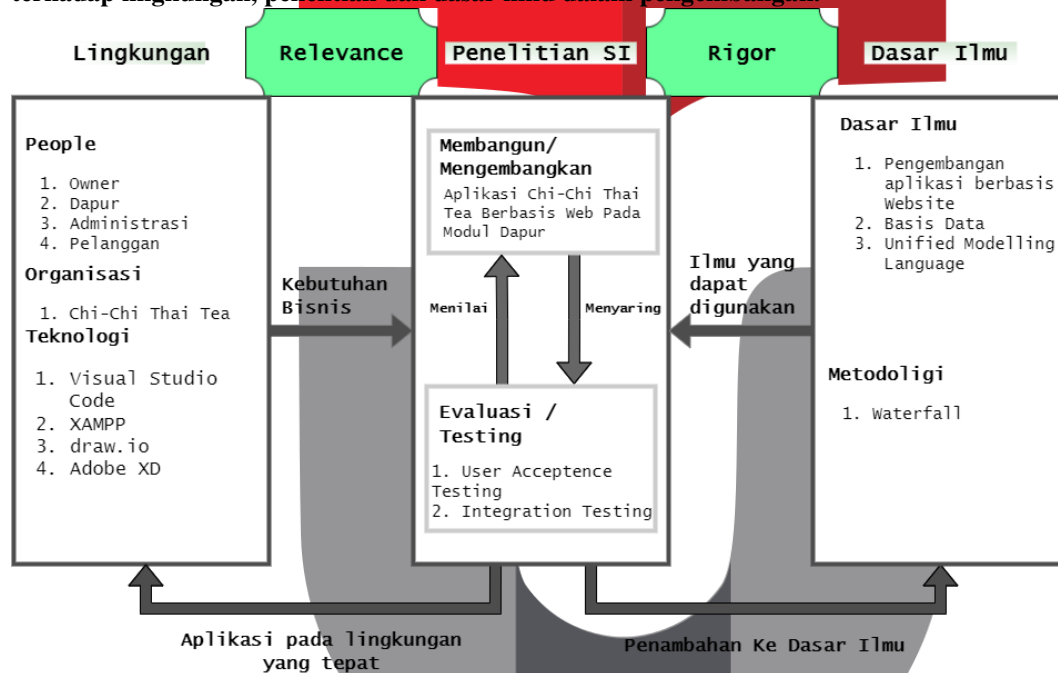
terhadap lingkungan, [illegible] dasar ilmu dalam pengembangan

Lingkungan

Relevance

Penelitian SI

Rigor

Dasar Ilmu

People

1. Owner
2. Dapur
3. Administrasi
4. Pelanggan

Organisasi

1. Chi-Chi Thai Tea

Teknologi

1. Visual Studio Code
2. XAMPP
3. draw.io
4. Adobe XD

Kebutuhan Bisnis

Membangun/ Mengembangkan

Aplikasi Chi-Chi Thai Tea Berbasis Web Pada Modul Dapur

Menilai

Menyaring

Evaluasi / Testing

1. User Acceptence Testing
2. Integration Testing

Ilmu yang dapat digunakan

Dasar Ilmu

1. Pengembangan aplikasi berbasis Website
2. Basis Data
3. Unified Modelling Language

Metodoligi

1. Waterfall

Aplikasi pada lingkungan yang tepat

Penambahan Ke Dasar Ilmu